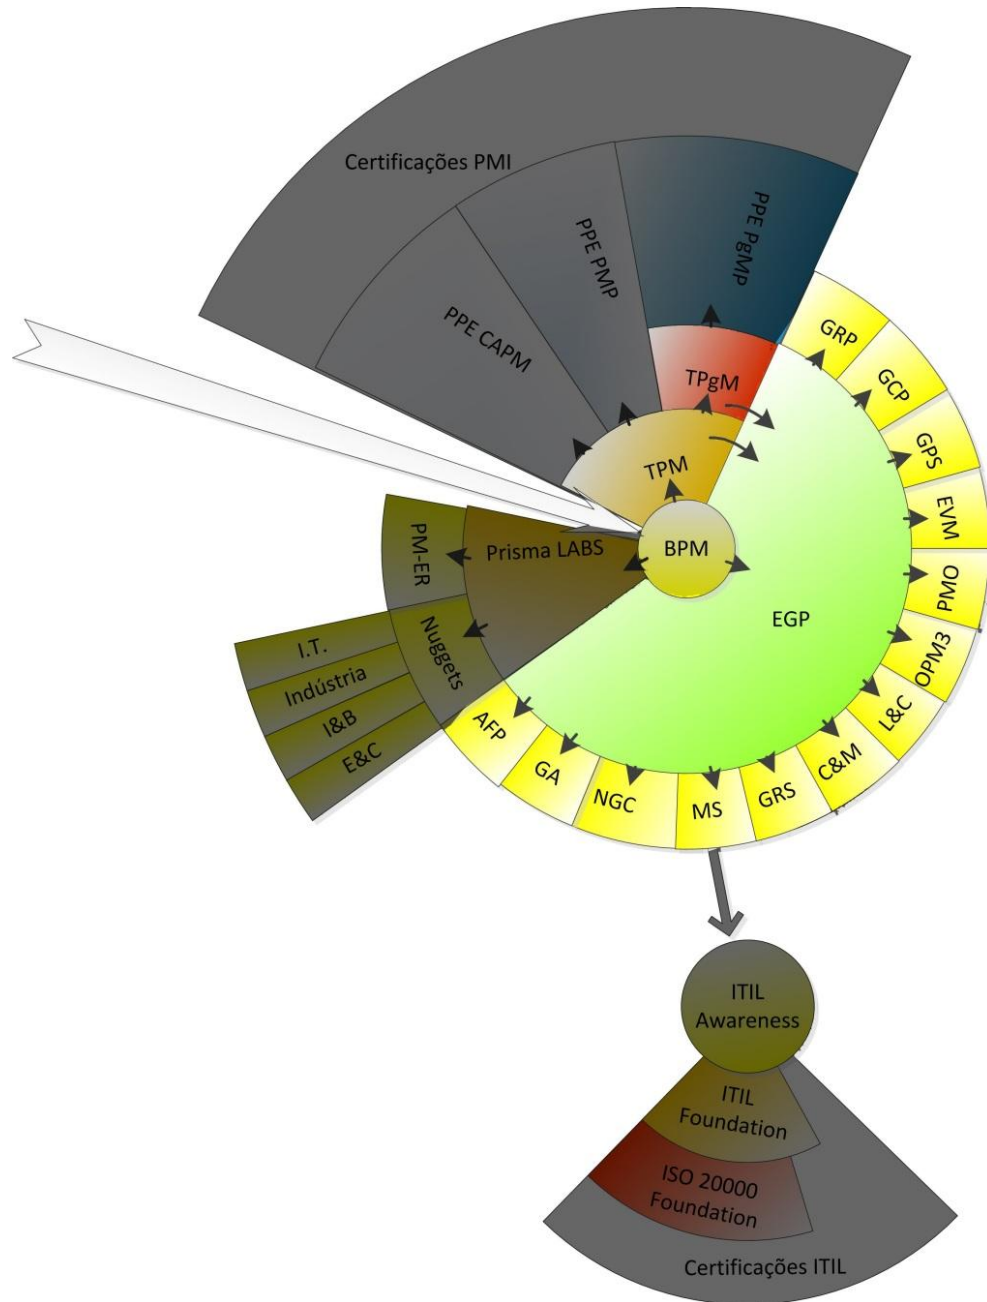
Certificações PMI

PPE CAPM

PPE PMP

PPE PgMP

TPgM

TPM

BPM

PM-ER

Prisma LABS

Nuggets

I.T.

Indústria

I&B

E&C

EGP

GRP

GCP

GPS

EVM

PMO

OPM3

L&C

C&M

GRS

MS

NGC

GA

AFP

ITIL Awareness

ITIL Foundation

ISO 20000 Foundation

Certificações ITIL